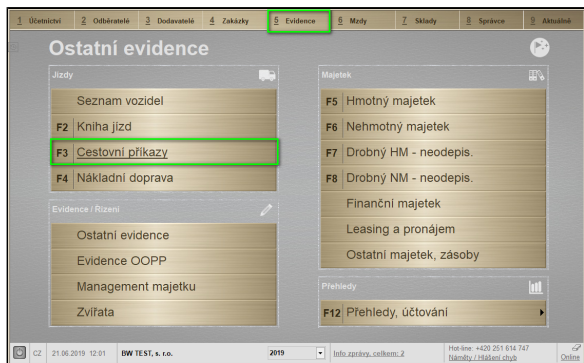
1 Účetnictví | 2 Odběratelé | 3 Dodavatelé | 4 Zakázky | 5 Evidence | 6 Mzdy | 7 Sklady | 8 Správce | 9 Aktuálně

Ostatní evidence

Jízdy

Seznam vozidel

F2 Kniha jízd

F3 Cestovní příkazy

F4 Nákladní doprava

Evidence / Řízení

Ostatní evidence

Evidence OOPP

Management majetku

Zvířata

Majetek

F5 Hmotný majetek

F6 Nehmotný majetek

F7 Drobný HM - neodepis.

F8 Drobný NM - neodepis.

Finanční majetek

Leasing a pronájem

Ostatní majetek, zásoby

Přehledy

F12 Přehledy, účtování

CZ 21.06.2019 12:01 BW TEST, s. r. o. 2019 Info zprávy, celkem: 2 Hot-line: +420 251 614 747 Náměty / Hlášení chyb Online